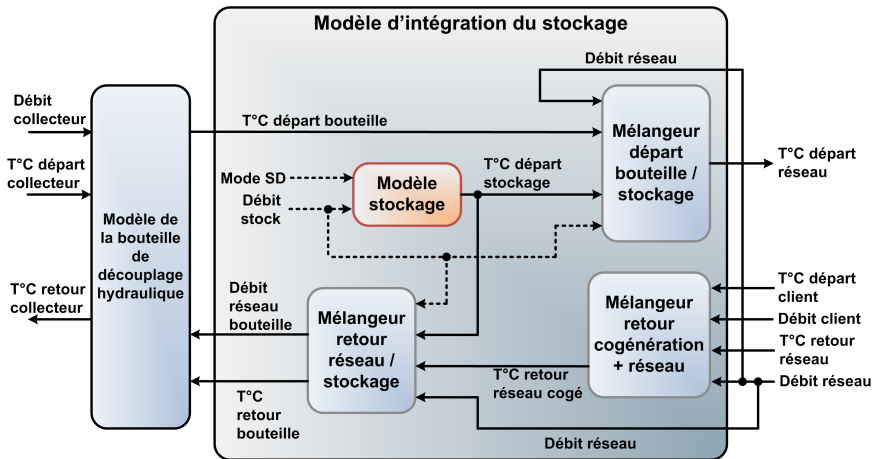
Modèle d’intégration du stockage

Débit réseau

Débit collecteur

T°C départ bouteille

T°C départ collecteur

Mélangeur départ bouteille / stockage

T°C départ réseau

T°C départ stockage

Mode SD

Débit stock

Modèle stockage

Modèle de la bouteille de découplage hydraulique

T°C retour collecteur

Débit réseau bouteille

Mélangeur retour réseau / stockage

Mélangeur retour cogénération + réseau

T°C départ client

Débit client

T°C retour réseau

T°C retour réseau cogé

Débit réseau

T°C retour bouteille

Débit réseau